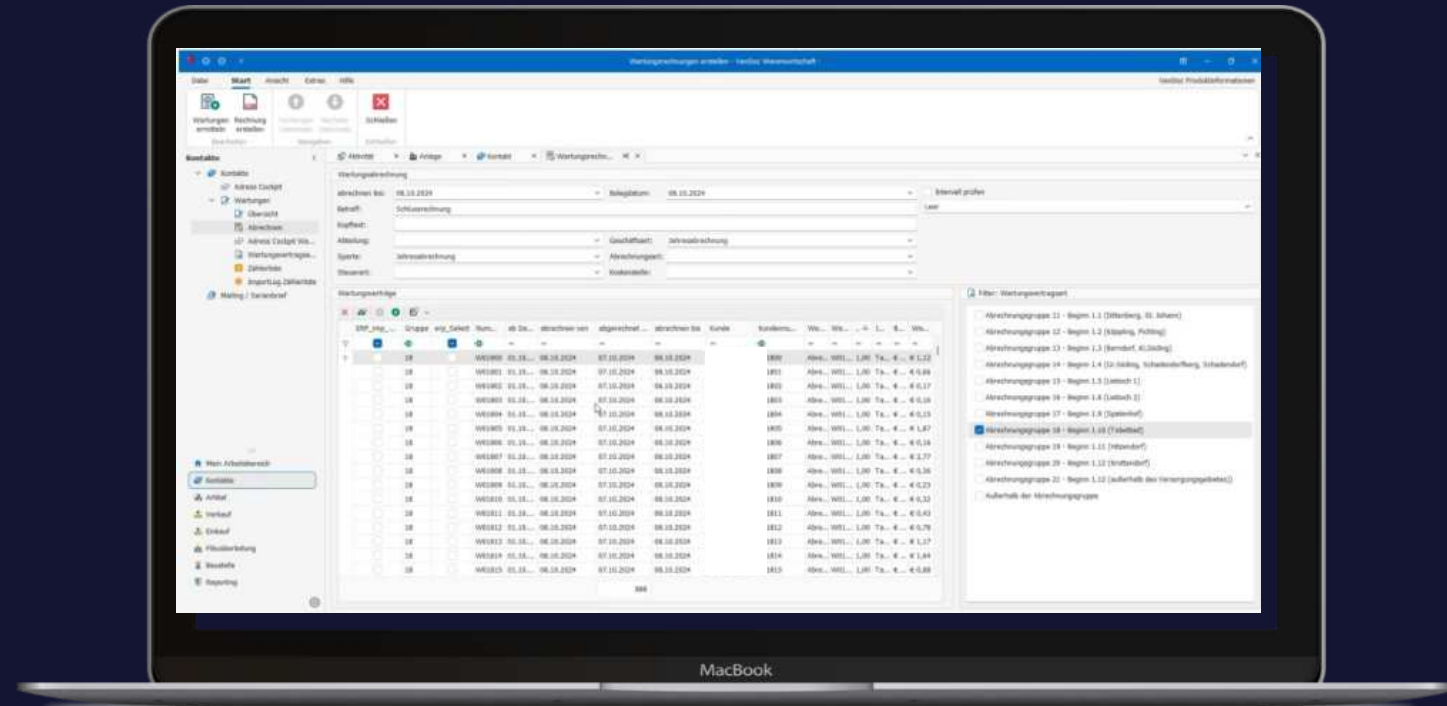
Wartungsrechnungen erstellen - VeoDoc Wasserwirtschaft

Datei Start Ansicht Extras Hilfe

Wartungen ermitteln Rechnung erstellen Schließen

Kontakte
Kontakte
Adress Cockpit
Wartungen
Übersicht
Abrechnen
Adress Cockpit Wa...
Wartungsverträge...
Zählerliste
ImportLog Zählerliste
Mailing / Serienbrief

Wartungsabrechnung
abrechnen bis: 08.10.2024
Belegdatum: 08.10.2024
Intervall prüfen
Betreff: Schlussrechnung
Kopftext:
Abteilung:
Geschäftsart: Jahresabrechnung
Sparte: Jahresabrechnung
Abrechnungsart:
Steuerart:
Kostenstelle:

Wartungsverträge

Filter: Wartungsvertragsart
Abrechnungsgruppe 11 - Beginn 1.1
Abrechnungsgruppe 12 - Beginn 1.2
Abrechnungsgruppe 13 - Beginn 1.3
Abrechnungsgruppe 14 - Beginn 1.4
Abrechnungsgruppe 15 - Beginn 1.5
Abrechnungsgruppe 16 - Beginn 1.6
Abrechnungsgruppe 17 - Beginn 1.9
Abrechnungsgruppe 18 - Beginn 1.10
Abrechnungsgruppe 19 - Beginn 1.11
Abrechnungsgruppe 20 - Beginn 1.12
Abrechnungsgruppe 21 - Beginn 1.12
Außerhalb der Abrechnungsgruppe

Mein Arbeitsbereich
Kontakte
Artikel
Verkauf
Einkauf
Fibuübergabe
Baustelle
Reporting

MacBook